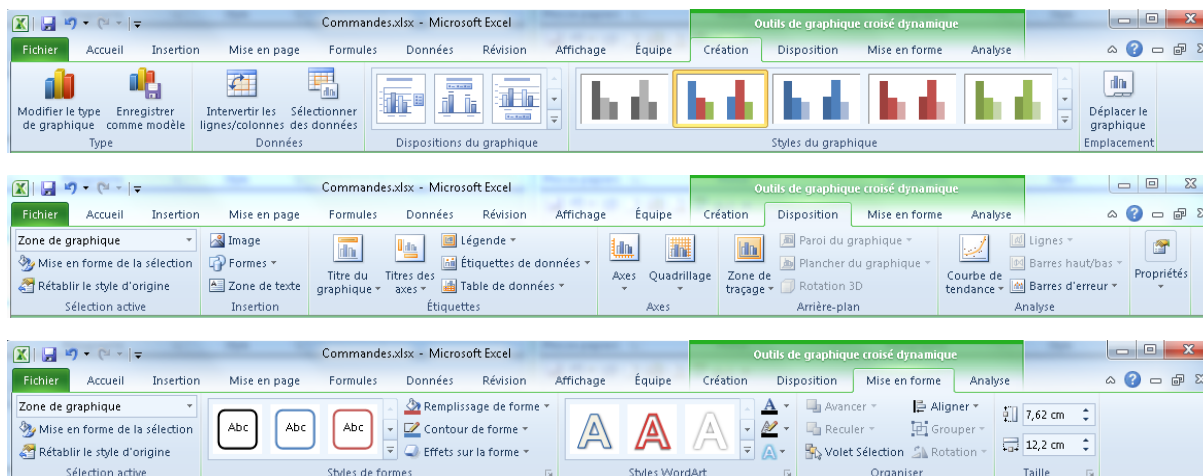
Commandes.xlsx - Microsoft Excel

Outils de graphique croisé dynamique

Fichier | Accueil | Insertion | Mise en page | Formules | Données | Révision | Affichage | Équipe | Création | Disposition | Mise en forme | Analyse

Modifier le type de graphique
Enregistrer comme modèle
Type

Intervertir les lignes/colonnes
Sélectionner des données
Données

Dispositions du graphique

Styles du graphique

Déplacer le graphique
Emplacement

Commandes.xlsx - Microsoft Excel

Outils de graphique croisé dynamique

Fichier | Accueil | Insertion | Mise en page | Formules | Données | Révision | Affichage | Équipe | Création | Disposition | Mise en forme | Analyse

Zone de graphique
Mise en forme de la sélection
Rétablir le style d'origine
Sélection active

Image
Formes
Zone de texte
Insertion

Titre du graphique
Titres des axes
Légende
Étiquettes de données
Table de données
Étiquettes

Axes
Quadrillage
Axes

Zone de traçage
Paroi du graphique
Plancher du graphique
Rotation 3D
Arrière-plan

Courbe de tendance
Lignes
Barres haut/bas
Barres d'erreur
Analyse

Propriétés

Commandes.xlsx - Microsoft Excel

Outils de graphique croisé dynamique

Fichier | Accueil | Insertion | Mise en page | Formules | Données | Révision | Affichage | Équipe | Création | Disposition | Mise en forme | Analyse

Zone de graphique
Mise en forme de la sélection
Rétablir le style d'origine
Sélection active

Abc
Abc
Abc
Remplissage de forme
Contour de forme
Effets sur la forme
Styles de formes

A
A
A
Styles WordArt

Avancer
Reculer
Volet Sélection
Aligner
Grouper
Rotation
Organiser

7,62 cm
12,2 cm
Taille